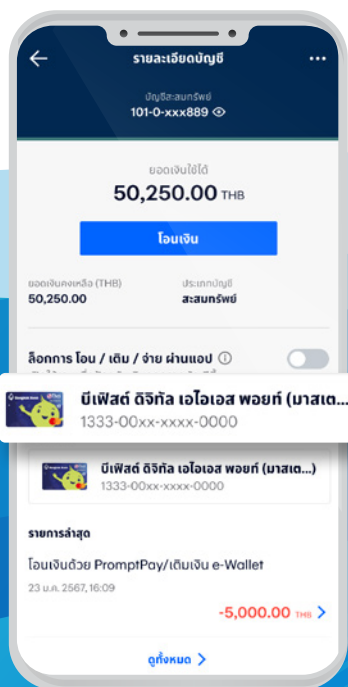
รายละเอียดบัญชี

บัญชีสะสมทรัพย์
101-0-xxx889

ยอดเงินใช้ได้
50,250.00 THB

โอนเงิน

ยอดเงินคงเหลือ (THB)
50,250.00

ประเภทบัญชี
สะสมทรัพย์

ล็อกการ โอน / เติม / จ่าย ผ่านแอป

บีเฟิสต์ ดิจิทัล เอไอเอส พอยท์ (มาสเต...
1333-00xx-xxxx-0000

บีเฟิสต์ ดิจิทัล เอไอเอส พอยท์ (มาสเต...)
1333-00xx-xxxx-0000

รายการล่าสุด

โอนเงินด้วย PromptPay/เติมเงิน e-Wallet
23 ม.ค. 2567, 16:09

-5,000.00 THB

ดูทั้งหมด